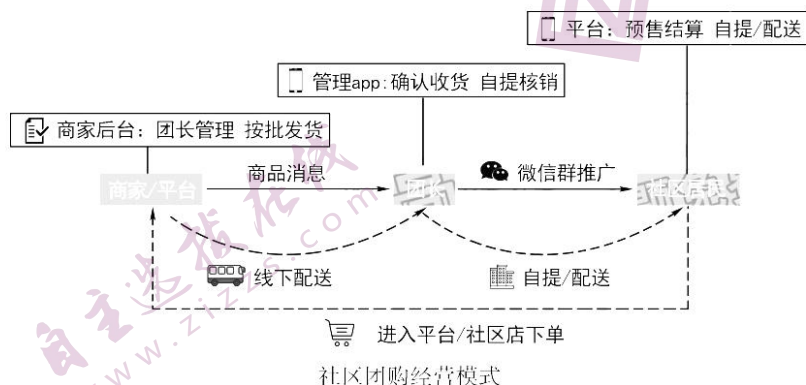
平台：预售结算 自提/配送

管理app：确认收货 自提核销

商家后台：团长管理 按批发货

商家/平台

商品消息

团长

微信群推广

社区居民

线下配送

自提/配送

进入平台/社区店下单

社区团购经营模式

自主选拔在线
www.zizzs.com